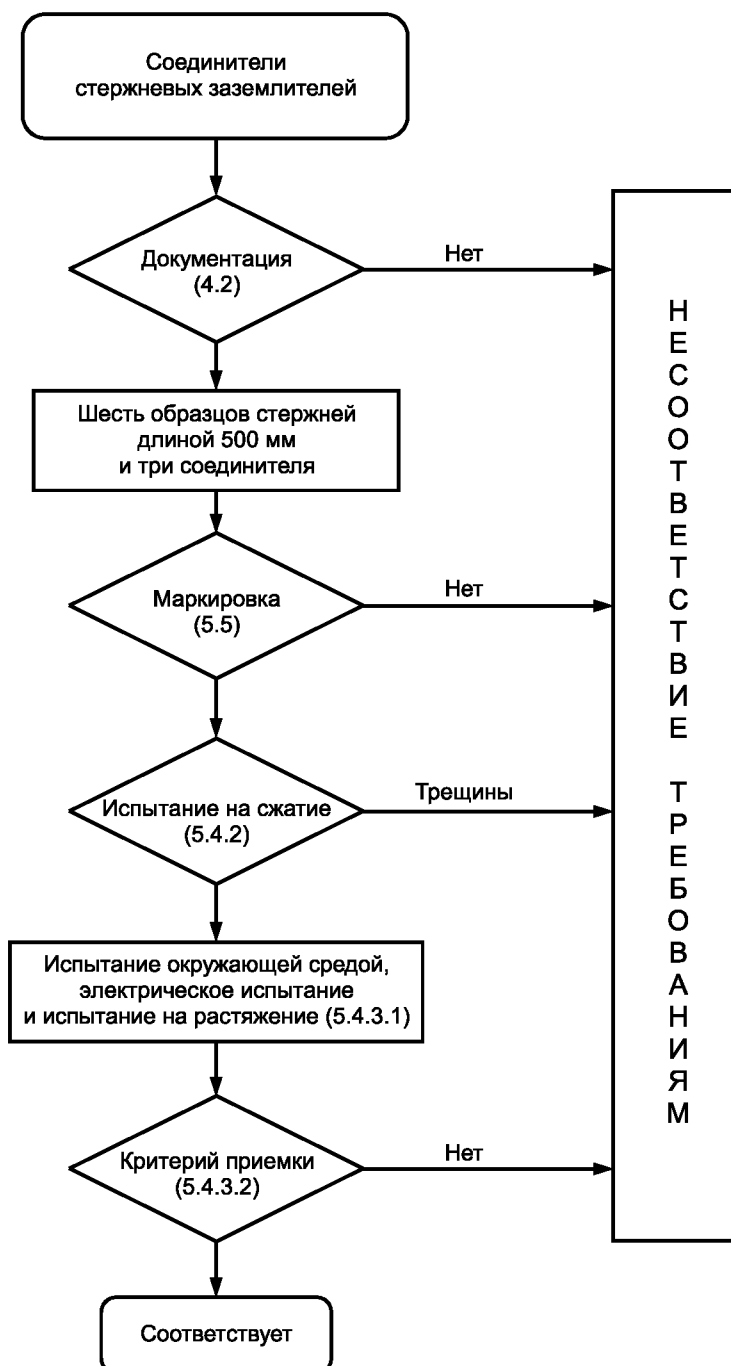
Соединители стержневых заземлителей

Документация (4.2)

Нет

Шесть образцов стержней длиной 500 мм и три соединителя

Маркировка (5.5)

Нет

Испытание на сжатие (5.4.2)

Трещины

Испытание окружающей средой, электрическое испытание и испытание на растяжение (5.4.3.1)

Критерий приемки (5.4.3.2)

Нет

Соответствует

НЕСООТВЕТСТВИЕ ТРЕБОВАНИЯМ